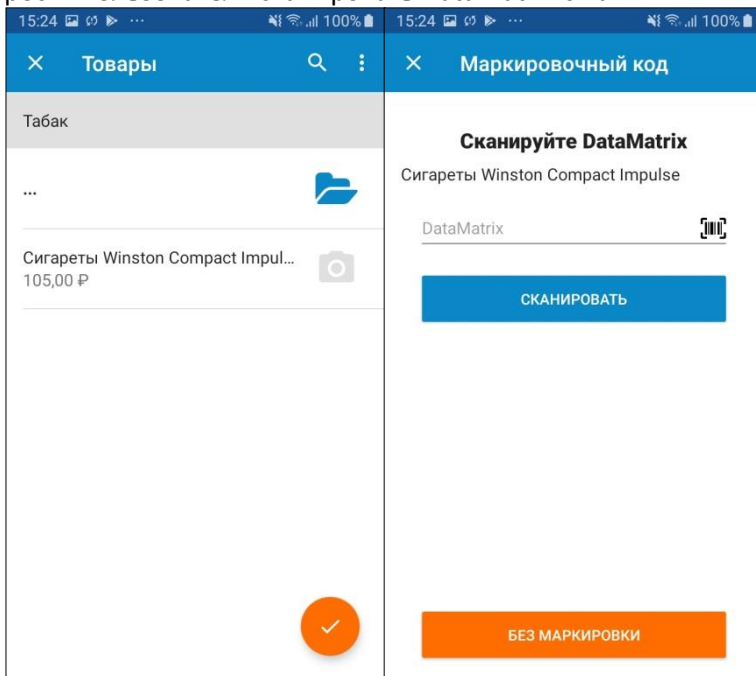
15:24 100%

Товары

Табак

...

Сигареты Winston Compact Impul...
105,00 ₽

15:24 100%

Маркировочный код

Сканируйте DataMatrix

Сигареты Winston Compact Impulse

DataMatrix

СКАНИРОВАТЬ

БЕЗ МАРКИРОВКИ